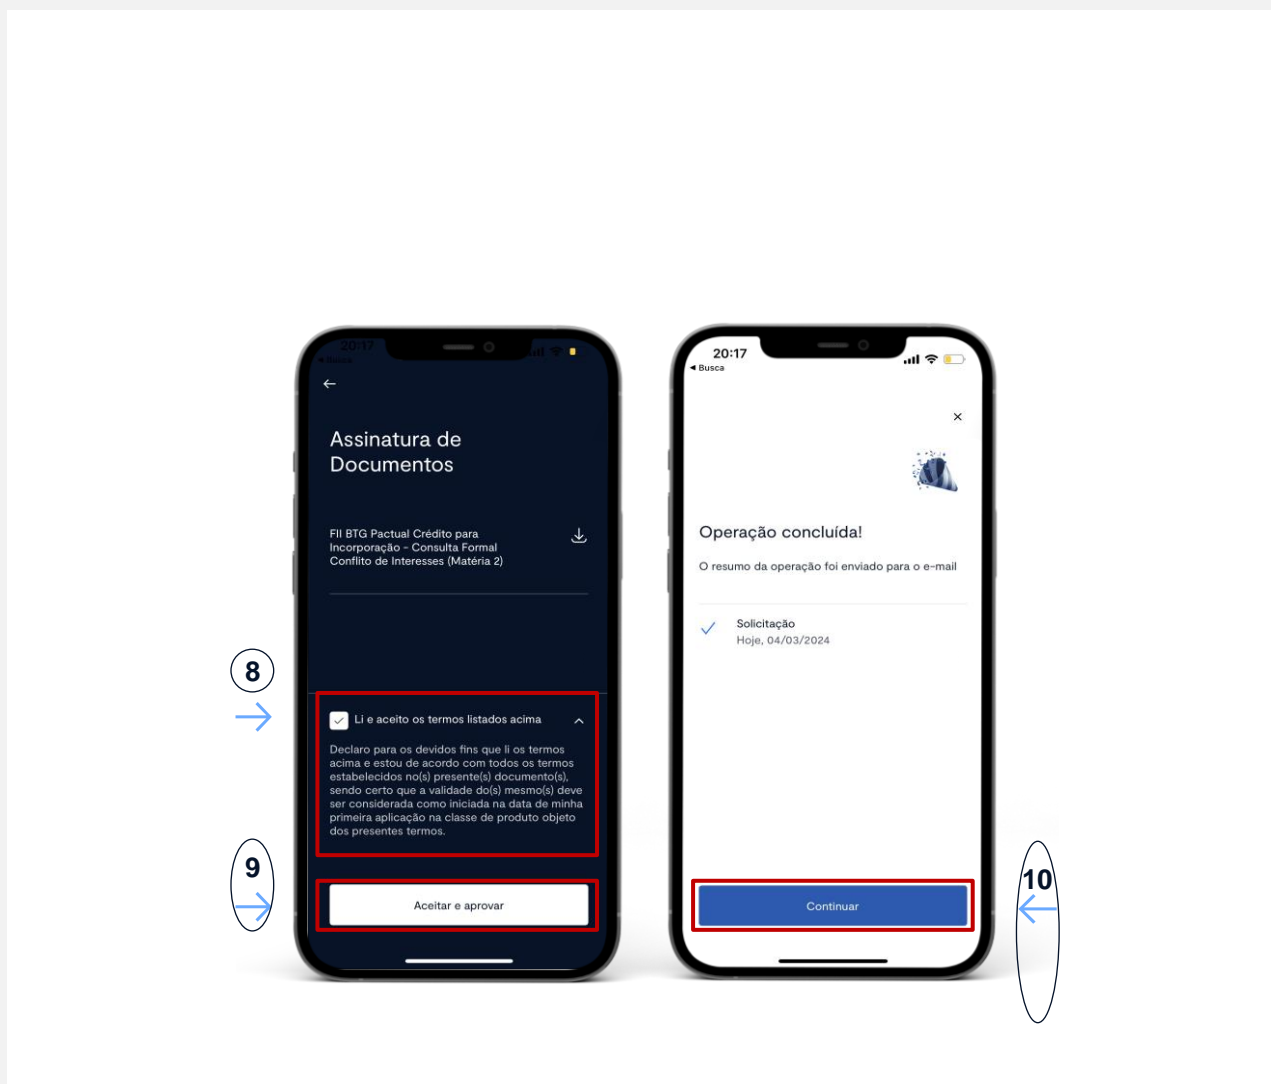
20:17
◂ Busca

Assinatura de Documentos

FII BTG Pactual Crédito para Incorporação - Consulta Formal Conflito de Interesses (Matéria 2)

8

Li e aceito os termos listados acima

Declaro para os devidos fins que li os termos acima e estou de acordo com todos os termos estabelecidos no(s) presente(s) documento(s), sendo certo que a validade do(s) mesmo(s) deve ser considerada como iniciada na data de minha primeira aplicação na classe de produto objeto dos presentes termos.

9

Aceitar e aprovar

20:17
◂ Busca

Operação concluída!

O resumo da operação foi enviado para o e-mail

Solicitação
Hoje, 04/03/2024

10

Continuar